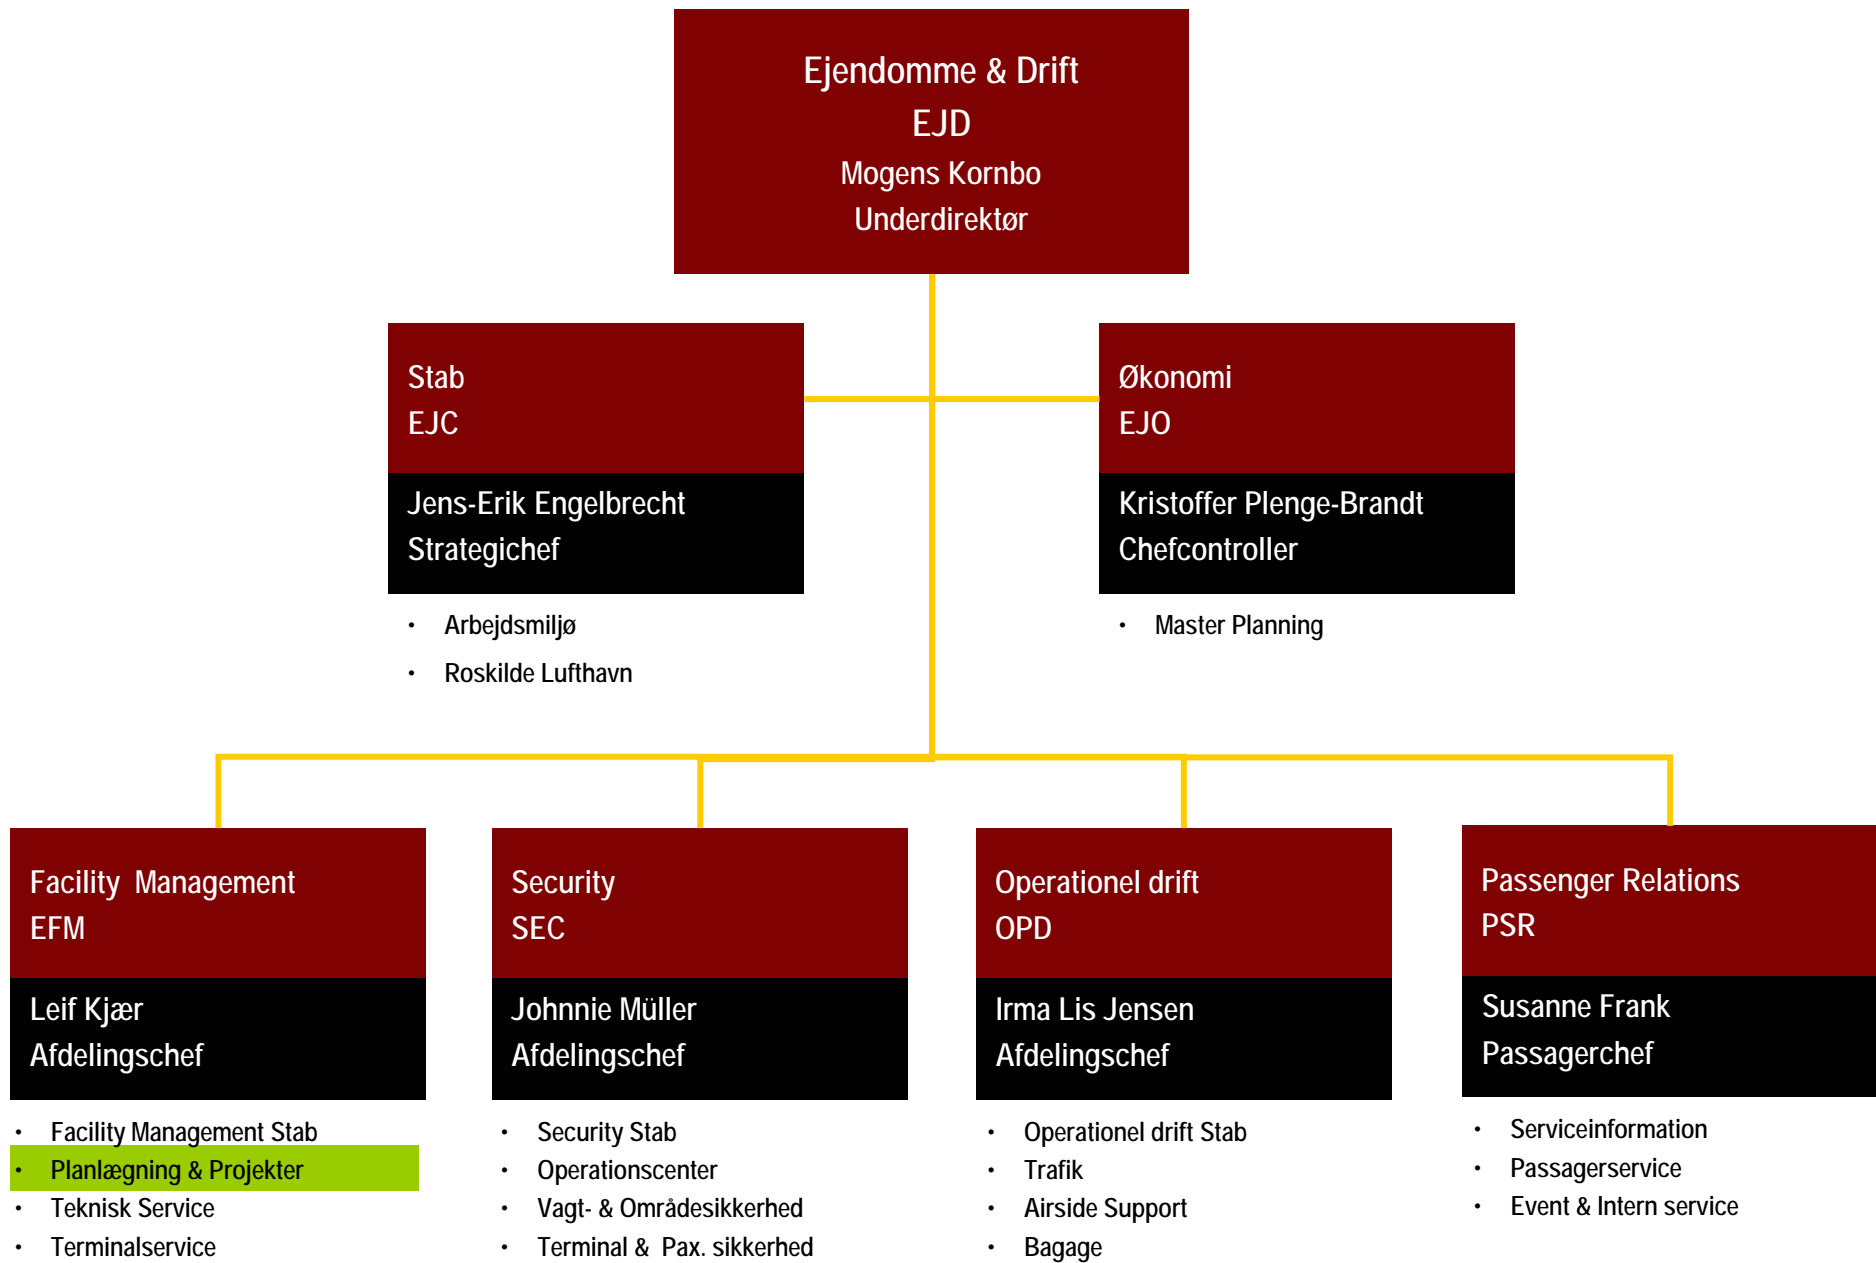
Ejendomme & Drift
EJD
Mogens Kornbo
Underdirektør

Stab
EJC
Jens-Erik Engelbrecht
Strategichef

- Arbejdsmiljø
- Roskilde Lufthavn

Økonomi
EJO
Kristoffer Plenge-Brandt
Chefcontroller

- Master Planning

Facility Management
EFM
Leif Kjær
Afdelingschef

- Facility Management Stab
- Planlægning & Projekter
- Teknisk Service
- Terminalservice

Security
SEC
Johnnie Müller
Afdelingschef

- Security Stab
- Operationscenter
- Vagt- & Områdesikkerhed
- Terminal & Pax. sikkerhed

Operationel drift
OPD
Irma Lis Jensen
Afdelingschef

- Operationel drift Stab
- Trafik
- Airside Support
- Bagage

Passenger Relations
PSR
Susanne Frank
Passagerchef

- Serviceinformation
- Passagerservice
- Event & Intern service